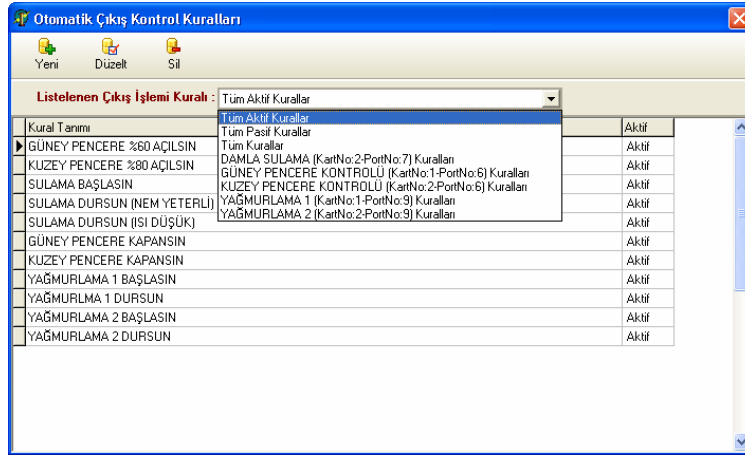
Otomatik Çıkış Kontrol Kuralları

Yeni Düzelt Sil

Listelenen Çıkış İşlemi Kuralı : Tüm Aktif Kurallar

Tüm Aktif Kurallar
Tüm Pasif Kurallar
Tüm Kurallar
DAMLA SULAMA (KartNo:2-PortNo:7) Kuralları
GÜNEY PENCERE KONTROLÜ (KartNo:1-PortNo:6) Kuralları
KUZEY PENCERE KONTROLÜ (KartNo:2-PortNo:6) Kuralları
YAĞMURLAMA 1 (KartNo:1-PortNo:9) Kuralları
YAĞMURLAMA 2 (KartNo:2-PortNo:9) Kuralları

| Kural Tanımı | Aktif |
|---|---|
| GÜNEY PENCERE %60 AÇILSIN | Aktif |
| KUZEY PENCERE %80 AÇILSIN | Aktif |
| SULAMA BAŞLASIN | Aktif |
| SULAMA DURSUN (NEM YETERLİ) | Aktif |
| SULAMA DURSUN (ISI DÜŞÜK) | Aktif |
| GÜNEY PENCERE KAPANSIN | Aktif |
| KUZEY PENCERE KAPANSIN | Aktif |
| YAĞMURLAMA 1 BAŞLASIN | Aktif |
| YAĞMURLMA 1 DURSUN | Aktif |
| YAĞMURLAMA 2 BAŞLASIN | Aktif |
| YAĞMURLAMA 2 DURSUN | Aktif |